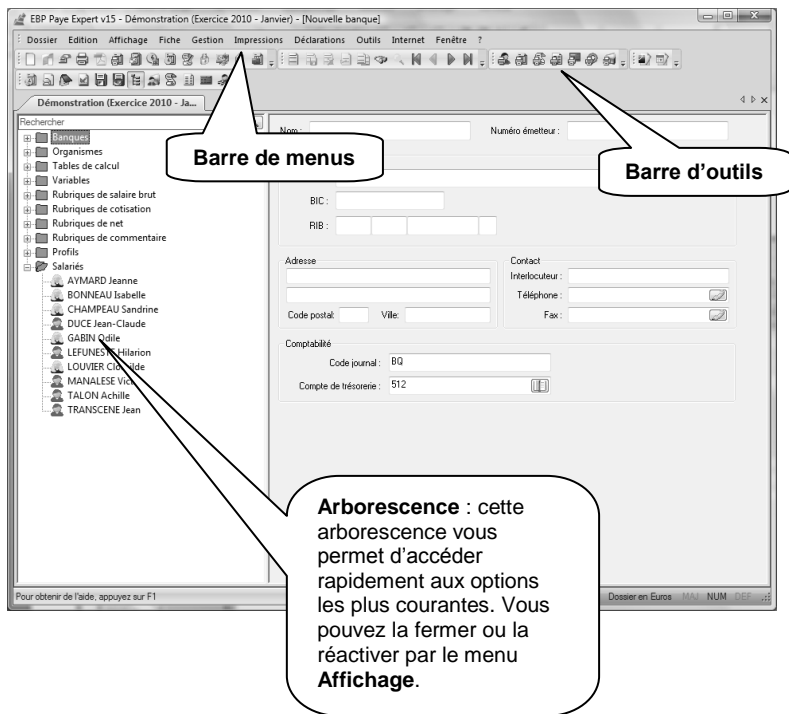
EBP Paye Expert v15 - Démonstration (Exercice 2010 - Janvier) - [Nouvelle banque]

Dossier Edition Affichage Fiche Gestion Impressions Déclarations Outils Internet Fenêtre ?

Démonstration (Exercice 2010 - Ja...

Rechercher

Banques
Organismes
Tables de calcul
Variables
Rubriques de salaire brut
Rubriques de cotisation
Rubriques de net
Rubriques de commentaire
Profils
Salariés
AYMARD Jeanne
BONNEAU Isabelle
CHAMPEAU Sandrine
DUCE Jean-Claude
GABIN Odile
LEFUNESTE Hilarion
LOUVIER Clo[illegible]ilde
MANALESE Vic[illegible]
TALON Achille
TRANSCENE Jean

Barre de menus

Barre d'outils

Nom :

Numéro émetteur :

BIC :

RIB :

Adresse

Code postal:

Ville:

Contact

Interlocuteur :

Téléphone :

Fax :

Comptabilité

Code journal : BQ

Compte de trésorerie : 512

**Arborescence** : cette arborescence vous permet d'accéder rapidement aux options les plus courantes. Vous pouvez la fermer ou la réactiver par le menu **Affichage**.

Pour obtenir de l'aide, appuyez sur F1

Dossier en Euros MAJ NUM DEF